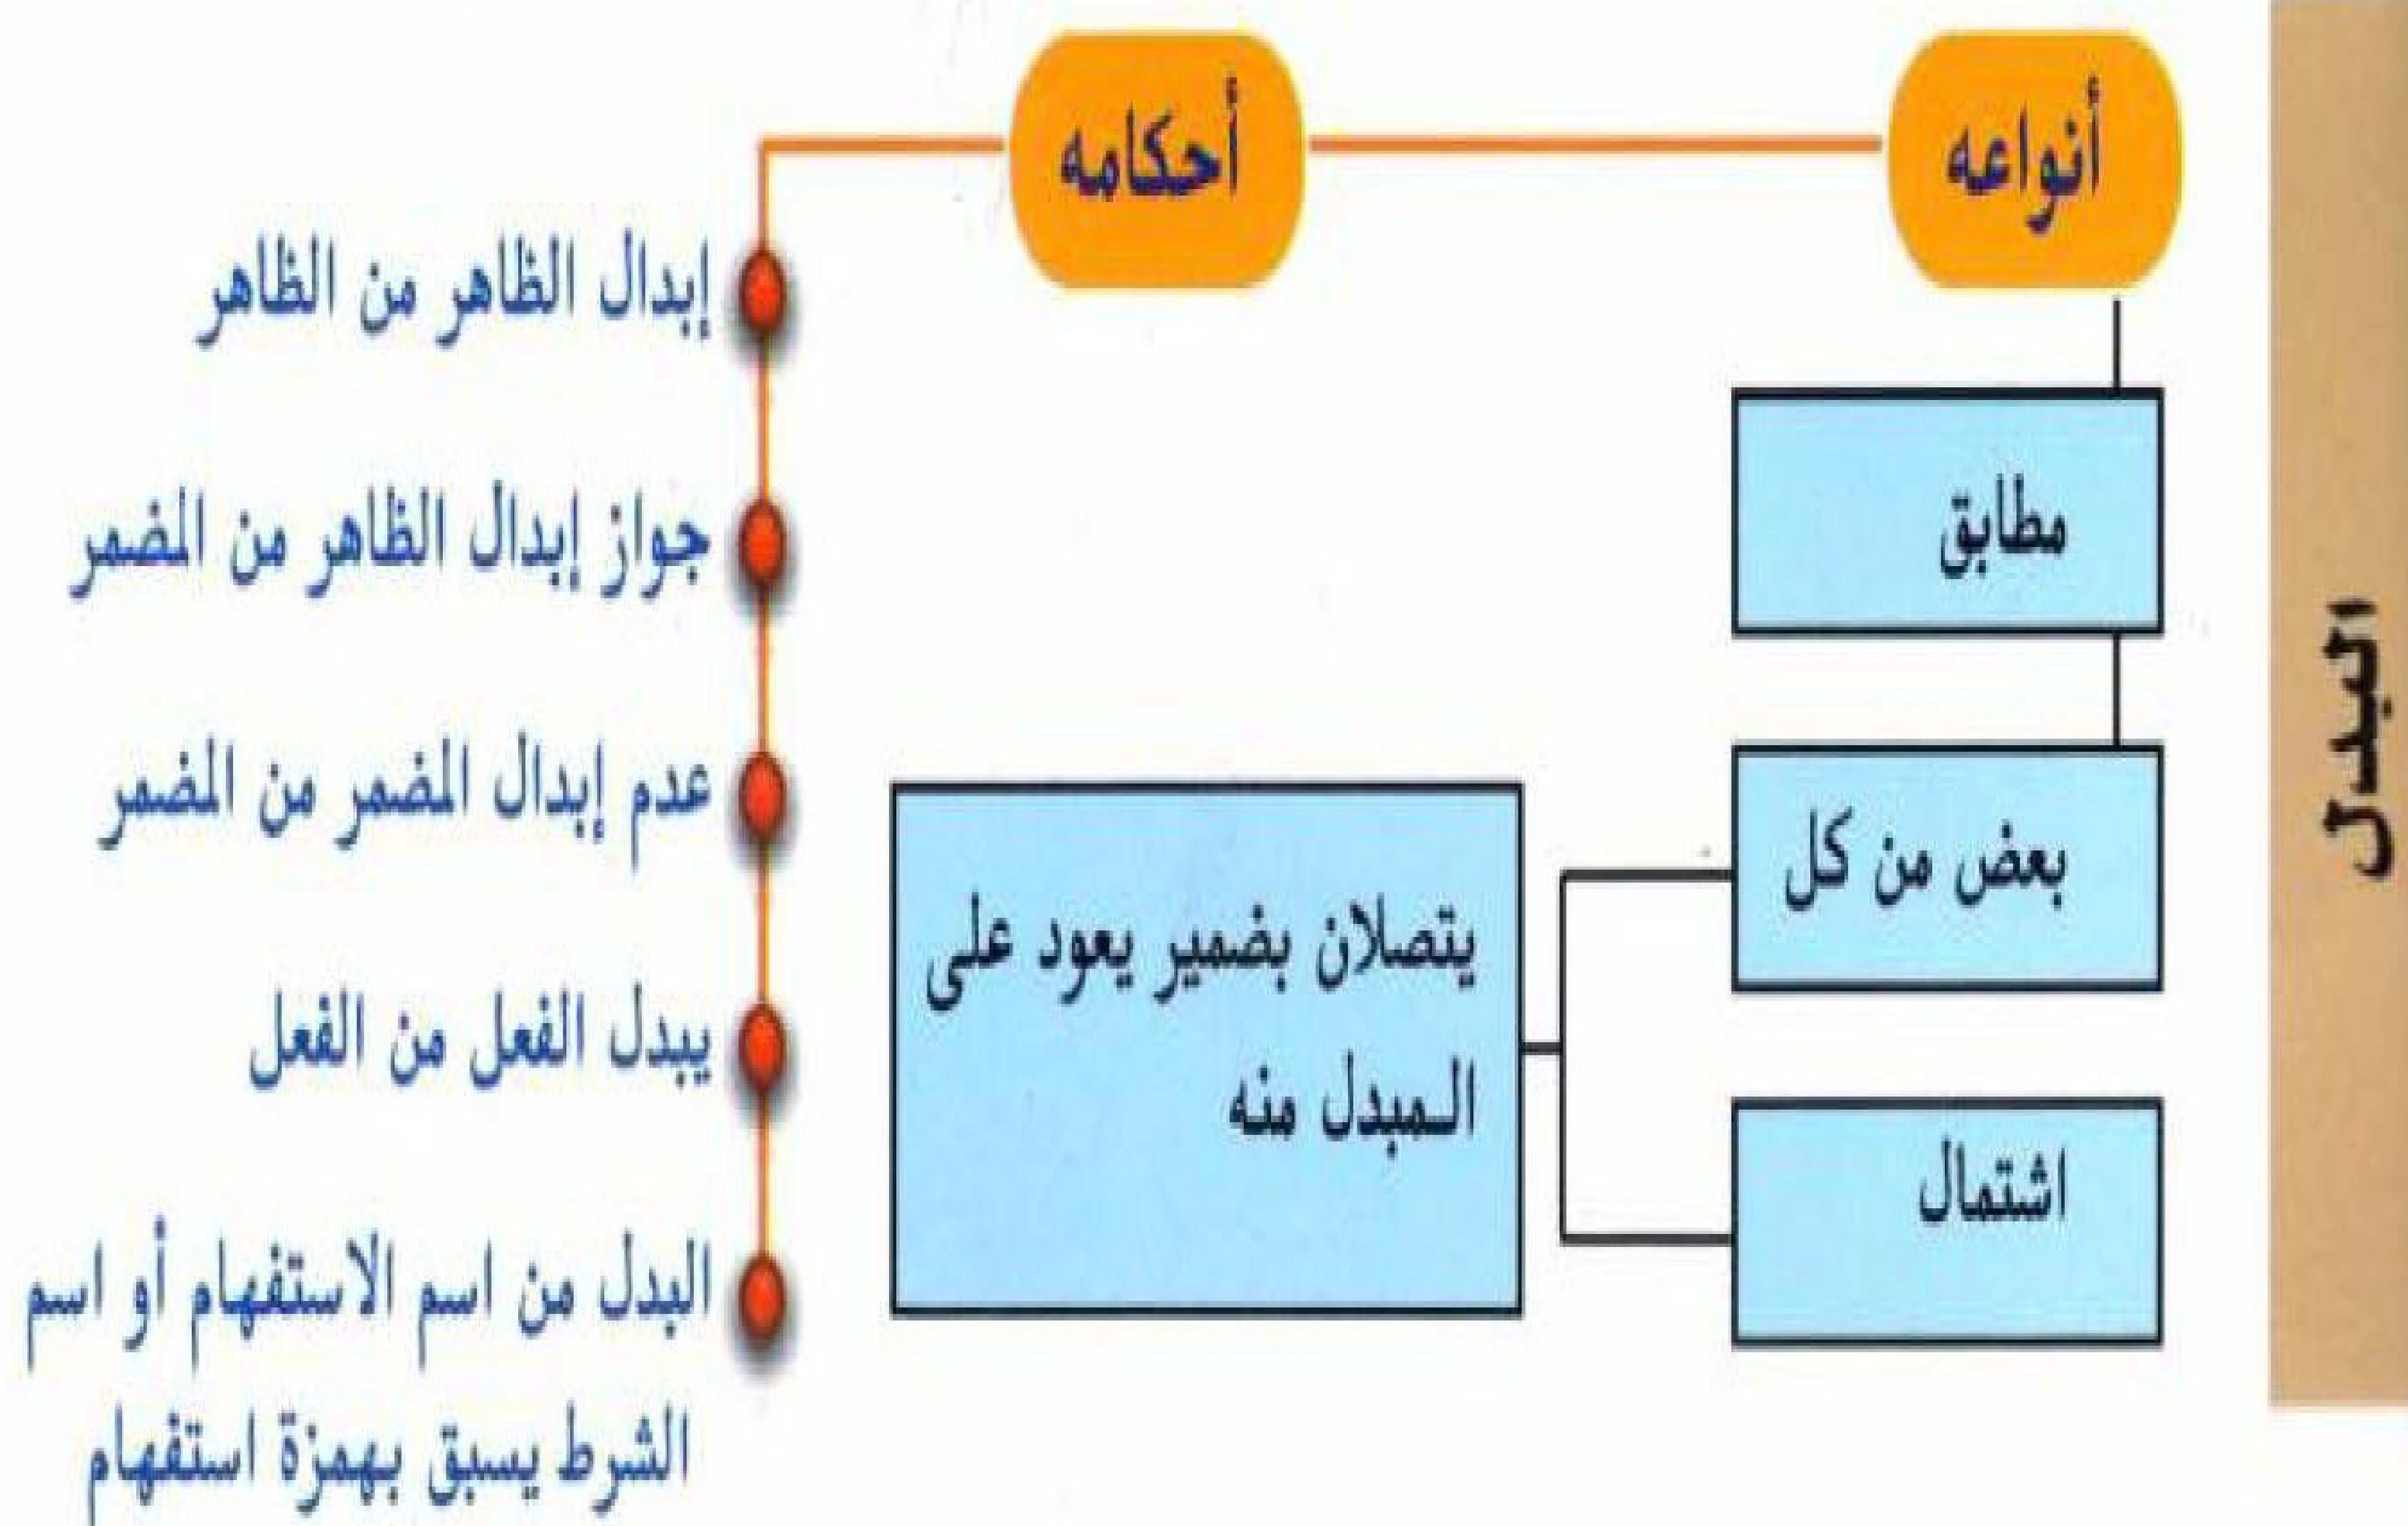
البدل

أنواعه

مطابق

بعض من كل

اشتمال

يتصلان بضمير يعود على المبدل منه

أحكامه

إبدال الظاهر من الظاهر

جواز إبدال الظاهر من المضمر

عدم إبدال المضمر من المضمر

يبدل الفعل من الفعل

البدل من اسم الاستفهام أو اسم الشرط يسبق بهمزة استفهام